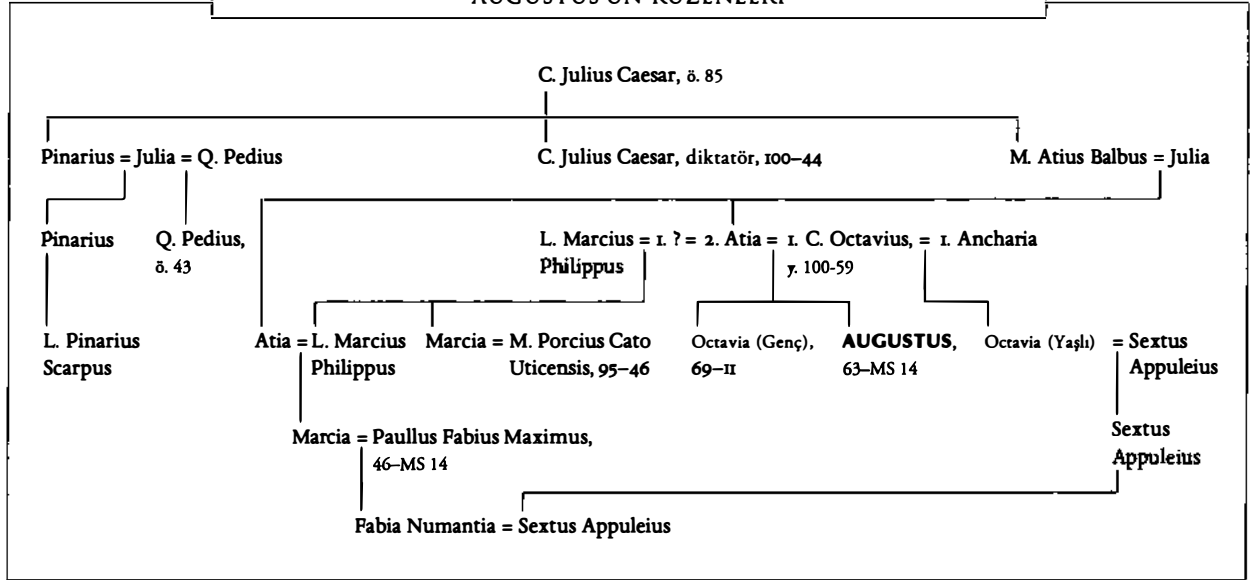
AUGUSTUS'UN KUZENLERİ

C. Julius Caesar, ö. 85

Pinarius = Julia = Q. Pedius

C. Julius Caesar, diktatör, 100–44

M. Atius Balbus = Julia

Pinarius

Q. Pedius, ö. 43

L. Marcius = 1. ? = 2. Atia = 1. C. Octavius, = 1. Ancharia Philippus

y. 100-59

L. Pinarius Scarpus

Atia = L. Marcius Philippus

Marcia = M. Porcius Cato Uticensis, 95–46

Octavia (Genç), 69–11

AUGUSTUS, 63–MS 14

Octavia (Yaşlı) = Sextus Appuleius

Marcia = Paullus Fabius Maximus, 46–MS 14

Sextus Appuleius

Fabia Numantia = Sextus Appuleius